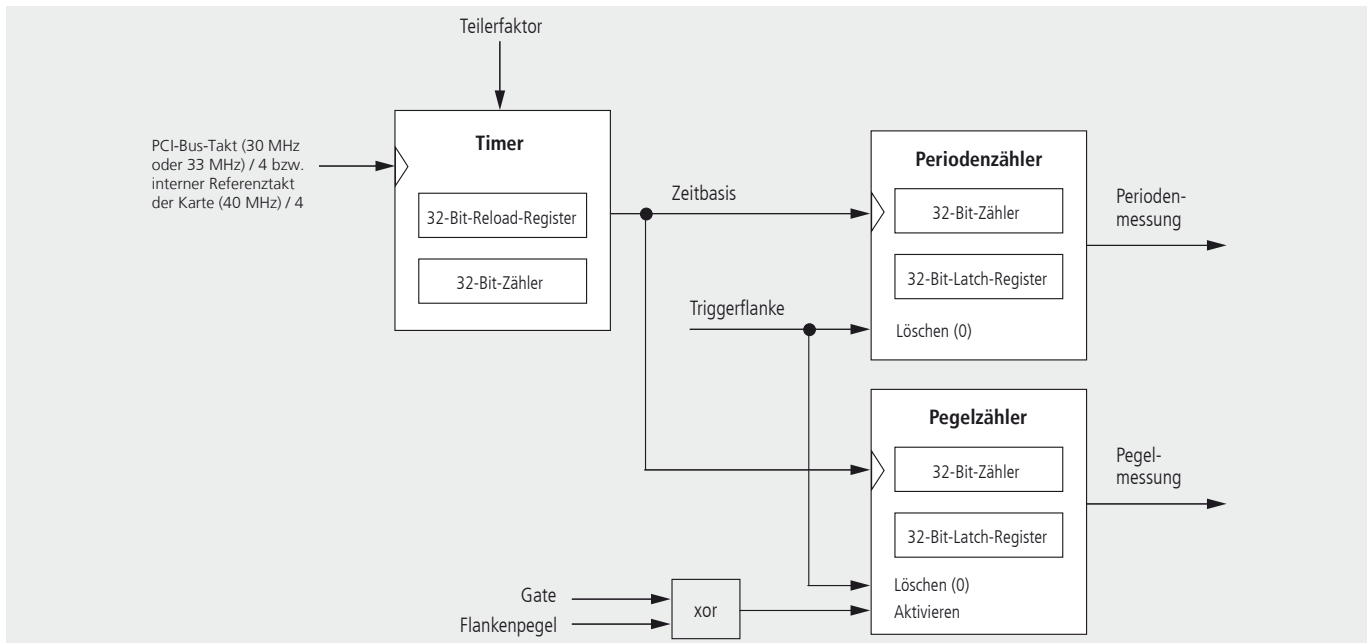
Teilerfaktor

PCI-Bus-Takt (30 MHz oder 33 MHz) / 4 bzw. interner Referenztakt der Karte (40 MHz) / 4

Timer

32-Bit-Reload-Register

32-Bit-Zähler

Zeitbasis

Periodenzähler

32-Bit-Zähler

32-Bit-Latch-Register

Löschen (0)

Periodenmessung

Triggerflanke

Pegelzähler

32-Bit-Zähler

32-Bit-Latch-Register

Löschen (0)

Aktivieren

Pegelmessung

Gate

Flankenpegel

xor